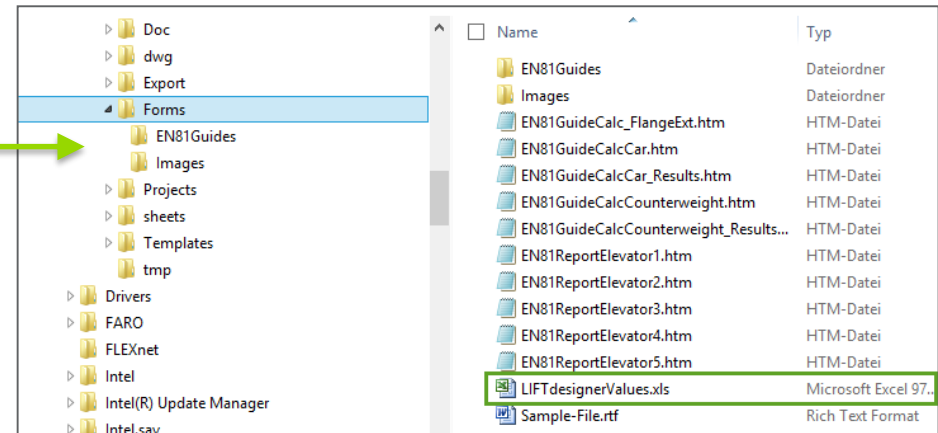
Doc
dwg
Export
Forms
EN81Guides
Images
Projects
sheets
Templates
tmp
Drivers
FARO
FLEXnet
Intel
Intel(R) Update Manager
Intel.sav

| Name | Typ |
|---|---|
| EN81Guides | Dateiordner |
| Images | Dateiordner |
| EN81GuideCalc_FlangeExt.htm | HTM-Datei |
| EN81GuideCalcCar.htm | HTM-Datei |
| EN81GuideCalcCar_Results.htm | HTM-Datei |
| EN81GuideCalcCounterweight.htm | HTM-Datei |
| EN81GuideCalcCounterweight_Results... | HTM-Datei |
| EN81ReportElevator1.htm | HTM-Datei |
| EN81ReportElevator2.htm | HTM-Datei |
| EN81ReportElevator3.htm | HTM-Datei |
| EN81ReportElevator4.htm | HTM-Datei |
| EN81ReportElevator5.htm | HTM-Datei |
| LIFTdesignerValues.xls | Microsoft Excel 97... |
| Sample-File.rtf | Rich Text Format |